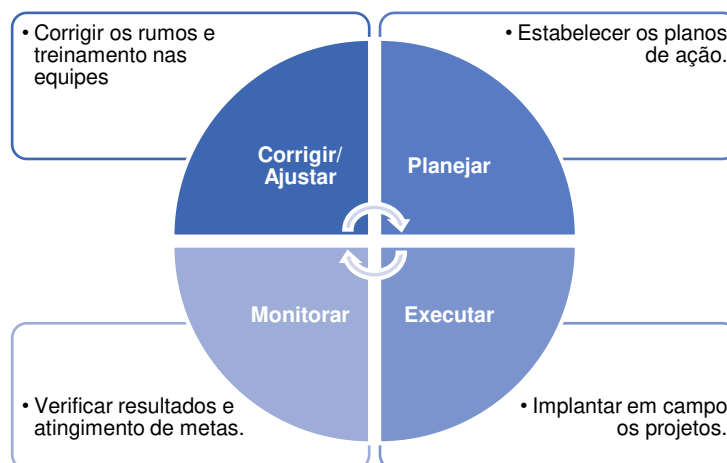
• Corrigir os rumos e treinamento nas equipes

• Estabelecer os planos de ação.

Corrigir/ Ajustar

Planejar

Monitorar

Executar

• Verificar resultados e atingimento de metas.

• Implantar em campo os projetos.